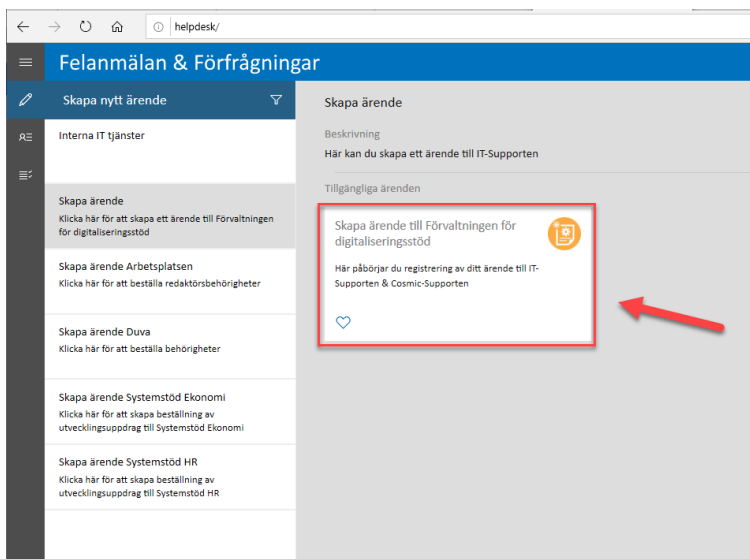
helpdesk/

Felanmälan & Förfrågningar

Skapa nytt ärende

Interna IT tjänster

Skapa ärende
Klicka här för att skapa ett ärende till Förvaltningen för digitaliseringsstöd

Skapa ärende Arbetsplatsen
Klicka här för att beställa redaktörsbehörigheter

Skapa ärende Duva
Klicka här för att beställa behörigheter

Skapa ärende Systemstöd Ekonomi
Klicka här för att skapa beställning av utvecklingsuppdrag till Systemstöd Ekonomi

Skapa ärende Systemstöd HR
Klicka här för att skapa beställning av utvecklingsuppdrag till Systemstöd HR

Skapa ärende

Beskrivning
Här kan du skapa ett ärende till IT-Supporten

Tillgängliga ärenden

Skapa ärende till Förvaltningen för digitaliseringsstöd

Här påbörjar du registrering av ditt ärende till IT-Supporten & Cosmic-Supporten